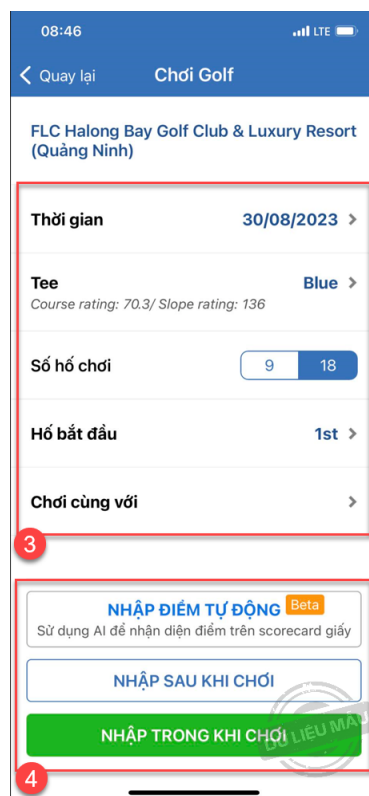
08:46
LTE

Quay lại
Chơi Golf

FLC Halong Bay Golf Club & Luxury Resort (Quảng Ninh)

Thời gian
30/08/2023

Tee
Blue
Course rating: 70.3/ Slope rating: 136

Số hố chơi
9
18

Hố bắt đầu
1st

Chơi cùng với

3

NHẬP ĐIỂM TỰ ĐỘNG
Beta
Sử dụng AI để nhận diện điểm trên scorecard giấy

NHẬP SAU KHI CHƠI

NHẬP TRONG KHI CHƠI

DỮ LIỆU MẪU

4